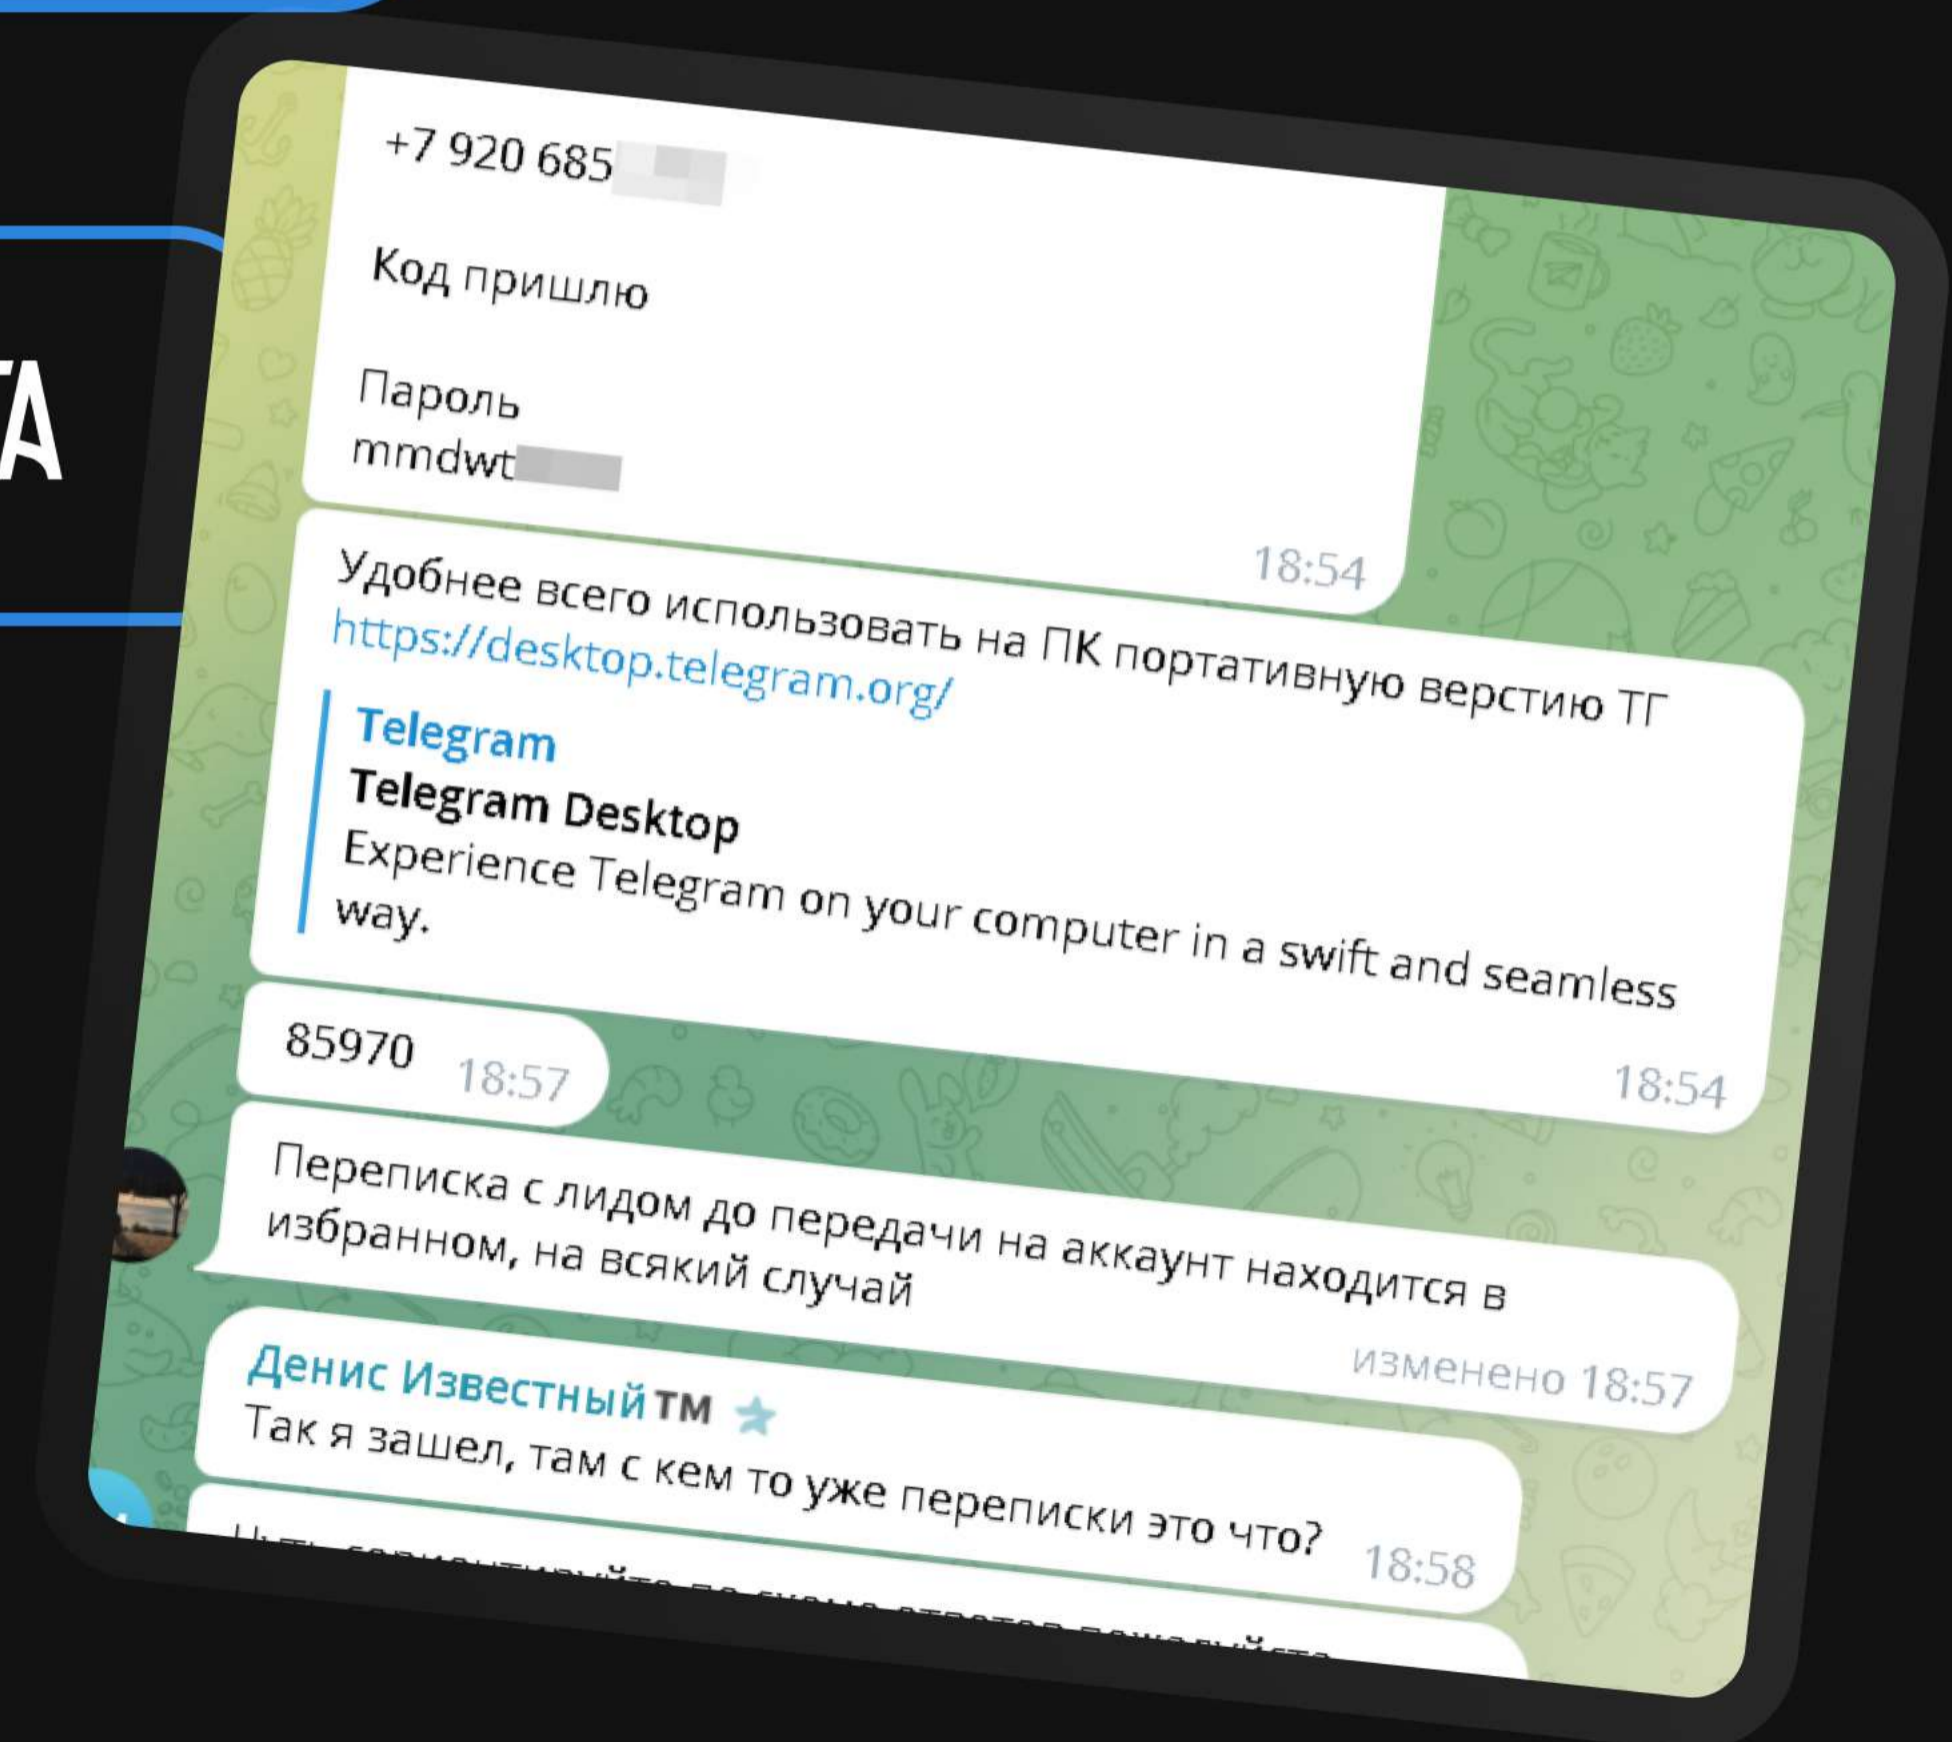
ТА

+7 920 685 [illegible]

Код пришлю

Пароль
mmdwt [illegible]

18:54

Удобнее всего использовать на ПК портативную верстию ТГ https://desktop.telegram.org/

Telegram
Telegram Desktop
Experience Telegram on your computer in a swift and seamless way.

18:54

85970 18:57

Переписка с лидом до передачи на аккаунт находится в избранном, на всякий случай

изменено 18:57

Денис Известный ТМ
Так я зашел, там с кем то уже переписки это что? 18:58

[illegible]